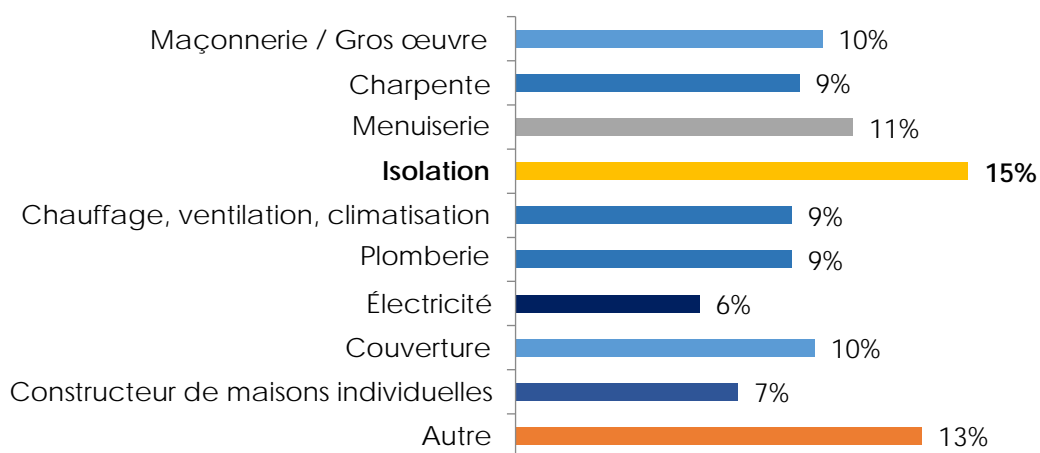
| Catégorie | Valeur |
|---|---|
| Maçonnerie / Gros œuvre | 10% |
| Charpente | 9% |
| Menuiserie | 11% |
| **Isolation** | **15%** |
| Chauffage, ventilation, climatisation | 9% |
| Plomberie | 9% |
| Électricité | 6% |
| Couverture | 10% |
| Constructeur de maisons individuelles | 7% |
| Autre | 13% |